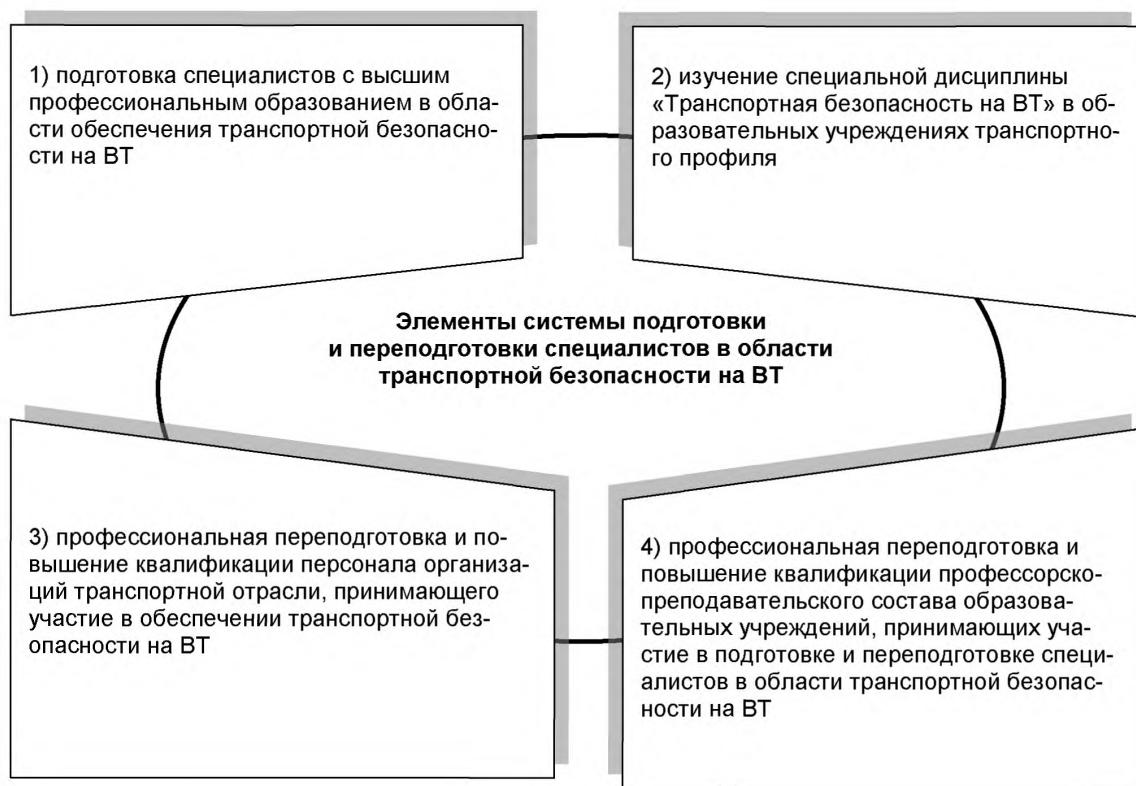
1) подготовка специалистов с высшим профессиональным образованием в области обеспечения транспортной безопасности на ВТ

2) изучение специальной дисциплины «Транспортная безопасность на ВТ» в образовательных учреждениях транспортного профиля

Элементы системы подготовки и переподготовки специалистов в области транспортной безопасности на ВТ

3) профессиональная переподготовка и повышение квалификации персонала организаций транспортной отрасли, принимающего участие в обеспечении транспортной безопасности на ВТ

4) профессиональная переподготовка и повышение квалификации профессорско-преподавательского состава образовательных учреждений, принимающих участие в подготовке и переподготовке специалистов в области транспортной безопасности на ВТ